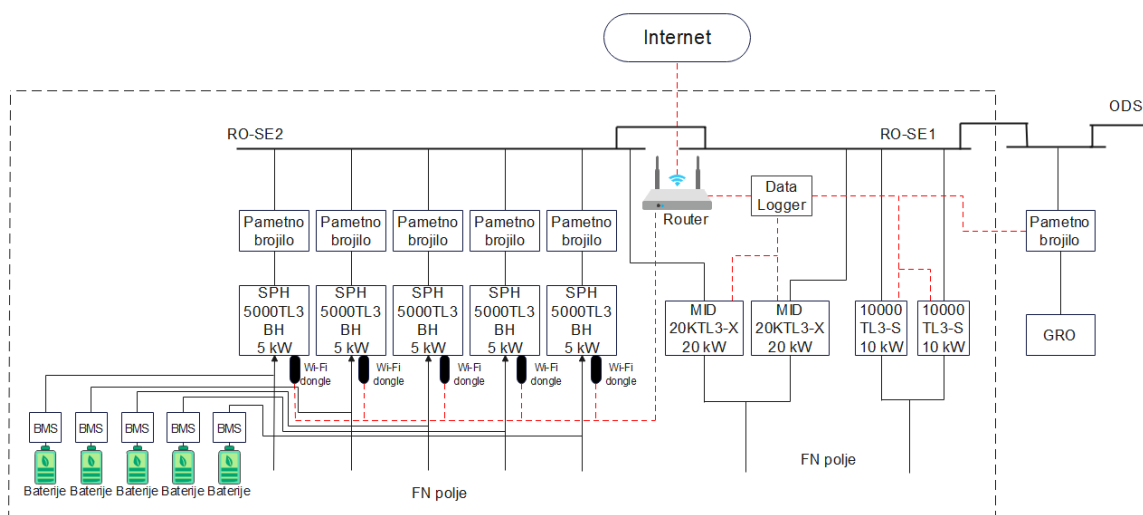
Internet

ODS

RO-SE2

RO-SE1

Router

Data Logger

Pametno brojilo

Pametno brojilo

Pametno brojilo

Pametno brojilo

Pametno brojilo

Pametno brojilo

SPH 5000TL3 BH 5 kW

SPH 5000TL3 BH 5 kW

SPH 5000TL3 BH 5 kW

SPH 5000TL3 BH 5 kW

SPH 5000TL3 BH 5 kW

MID 20KTL3-X 20 kW

MID 20KTL3-X 20 kW

10000 TL3-S 10 kW

10000 TL3-S 10 kW

GRO

Wi-Fi dongle

Wi-Fi dongle

Wi-Fi dongle

Wi-Fi dongle

Wi-Fi dongle

BMS BMS BMS BMS BMS

Baterije Baterije Baterije Baterije Baterije

FN polje

FN polje